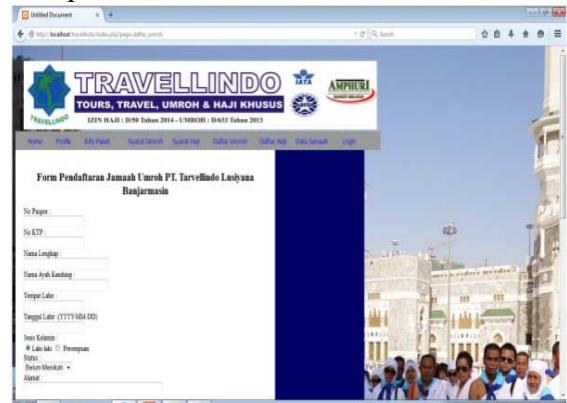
Untitled Document

http://localhost/travelindo/index.php?page=daftar_umroh

Search

TRAVELLINDO
TOURS, TRAVEL, UMROH & HAJI KHUSUS
IZIN HAJI : D/50 Tahun 2014 - UMROH : D/633 Tahun 2013

AMPHURI

Home Profile Info Paket Syarat Umroh Syarat Haji Daftar Umroh Daftar Haji Data Jamaah Login

Form Pendaftaran Jamaah Umroh PT. Tarvellindo Lusiyana Banjarmasin

No Paspor :

No KTP :

Nama Lengkap :

Nama Ayah Kandung :

Tempat Lahir :

Tanggal Lahir : (YYYY-MM-DD)

Jenis Kelamin :
Laki-laki Perempuan

Status :
Belum Menikah

Alamat :